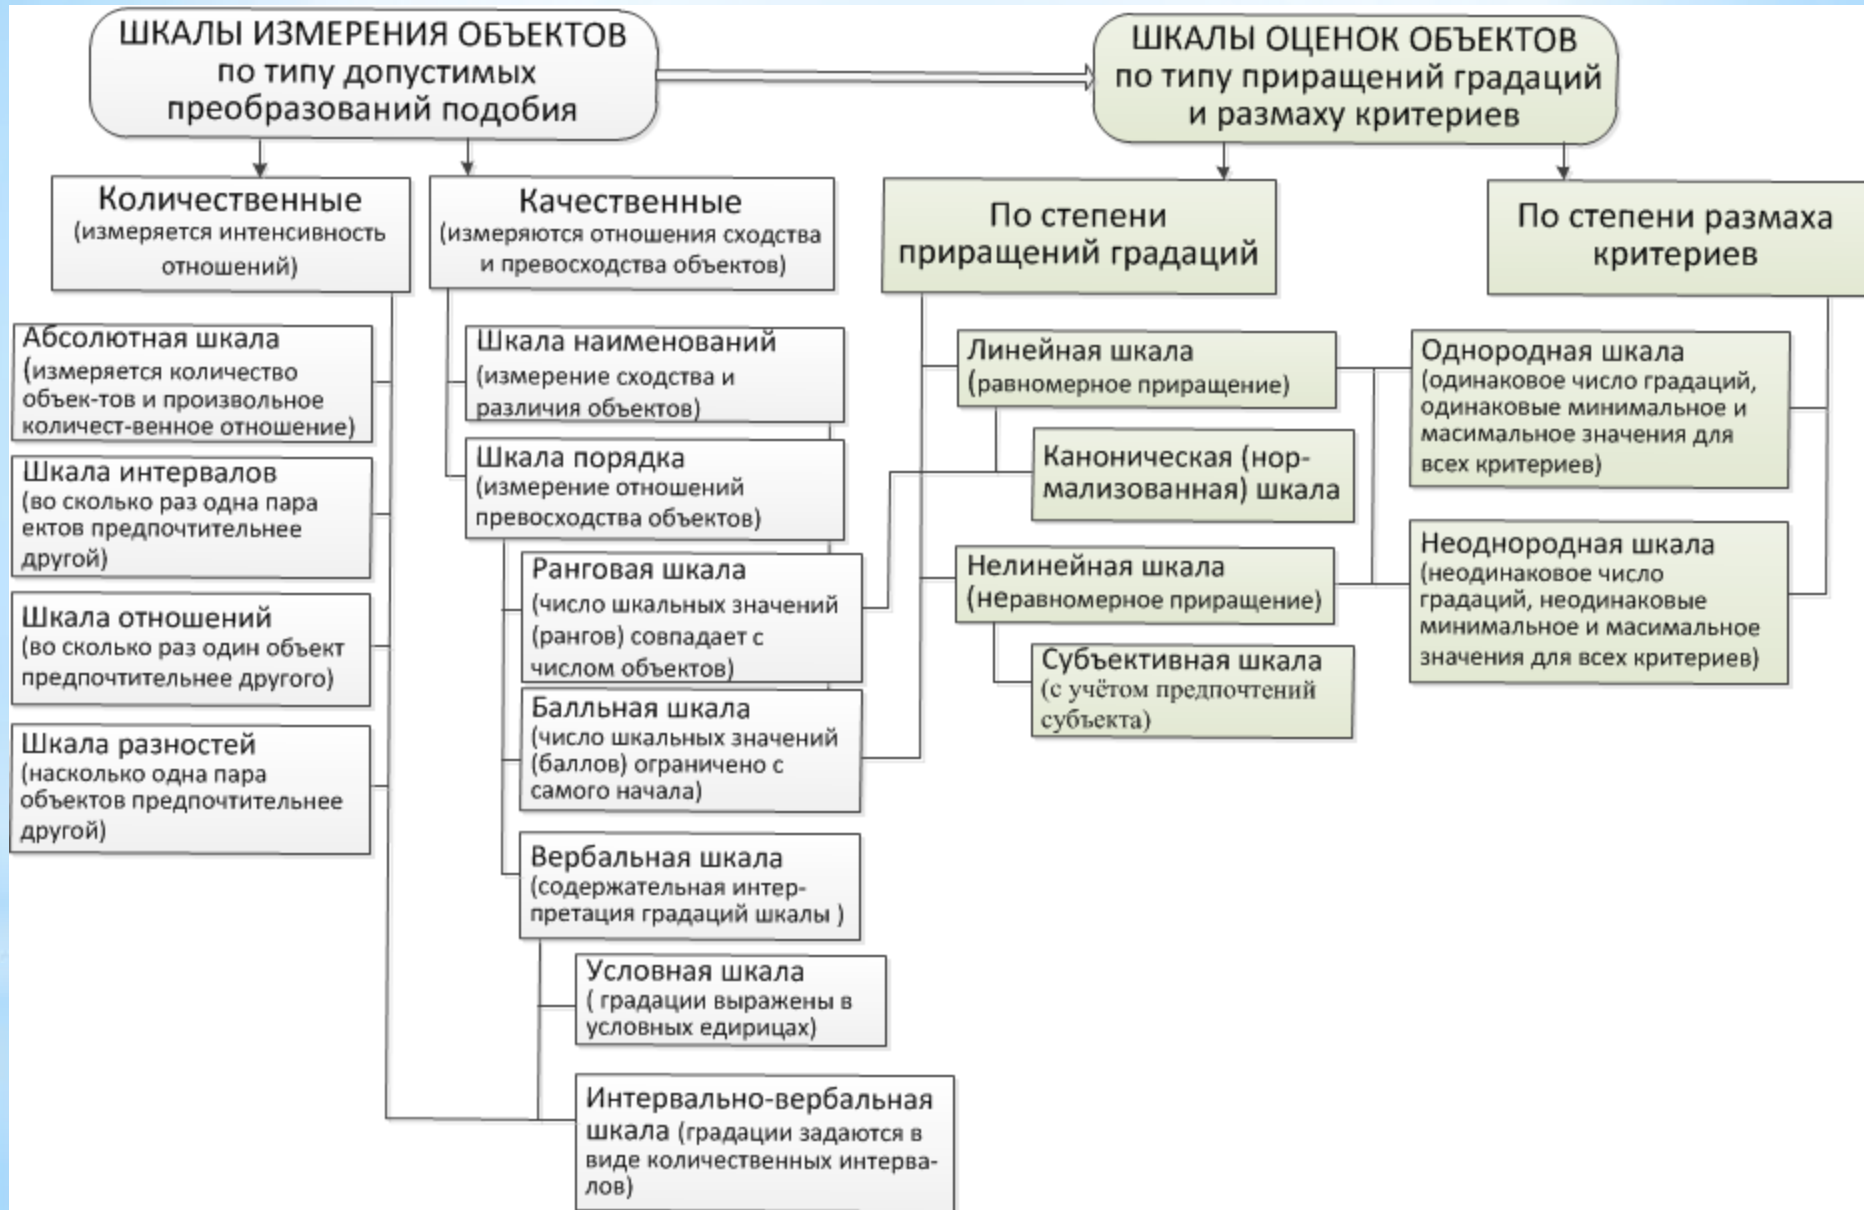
ШКАЛЫ ИЗМЕРЕНИЯ ОБЪЕКТОВ по типу допустимых преобразований подобия

ШКАЛЫ ОЦЕНОК ОБЪЕКТОВ по типу приращений градаций и размаху критериев

Количественные (измеряется интенсивность отношений)

Качественные (измеряются отношения сходства и превосходства объектов)

По степени приращений градаций

По степени размаха критериев

Абсолютная шкала (измеряется количество объек-тов и произвольное количест-венное отношение)

Шкала интервалов (во сколько раз одна пара ектов предпочтительнее другой)

Шкала отношений (во сколько раз один объект предпочтительнее другого)

Шкала разностей (насколько одна пара объектов предпочтительнее другой)

Шкала наименований (измерение сходства и различия объектов)

Шкала порядка (измерение отношений превосходства объектов)

Ранговая шкала (число шкальных значений (рангов) совпадает с числом объектов)

Балльная шкала (число шкальных значений (баллов) ограничено с самого начала)

Вербальная шкала (содержательная интерпретация градаций шкалы )

Условная шкала ( градации выражены в условных едирицах)

Интервально-вербальная шкала (градации задаются в виде количественных интервалов)

Линейная шкала (равномерное приращение)

Каноническая (нормализованная) шкала

Нелинейная шкала (неравномерное приращение)

Субъективная шкала (с учётом предпочтений субъекта)

Однородная шкала (одинаковое число градаций, одинаковые минимальное и масимальное значение для всех критериев)

Неоднородная шкала (неодинаковое число градаций, неодинаковые минимальное и масимальное значения для всех критериев)